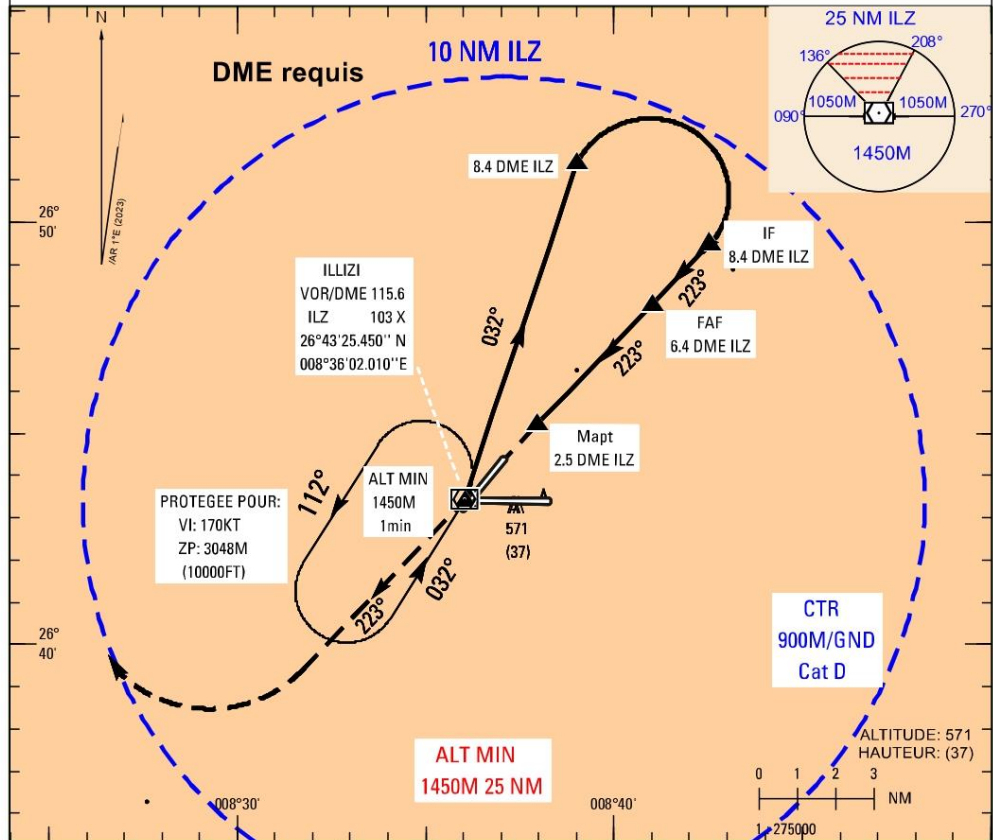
N

VAR 1°E (2023)

DME requis

10 NM ILZ

25 NM ILZ
136°
208°
090°
1050M
1050M
270°
1450M

8.4 DME ILZ

IF
8.4 DME ILZ

223°

FAF
6.4 DME ILZ

223°

032°

ILLIZI
VOR/DME 115.6
ILZ 103 X
26°43'25.450'' N
008°36'02.010''E

Mapt
2.5 DME ILZ

26°
50'

112°

ALT MIN
1450M
1min

PROTEGEE POUR:
VI: 170KT
ZP: 3048M
(10000FT)

571
(37)

223°

032°

26°
40'

CTR
900M/GND
Cat D

ALT MIN
1450M 25 NM

ALTITUDE: 571
HAUTEUR: (37)

0 1 2 3
NM

008°30'

008°40'

1 : 275000